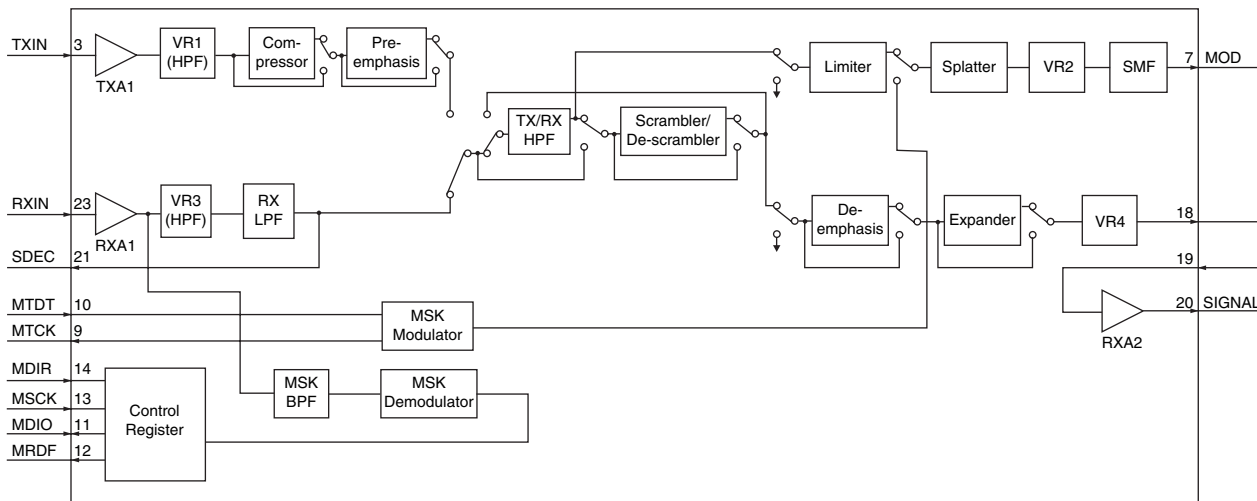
TXIN 3
TXA1
VR1 (HPF)
Compressor
Preemphasis
Limiter
Splatter
VR2
SMF
7 MOD
TX/RX HPF
Scrambler/ De-scrambler
RXIN 23
RXA1
VR3 (HPF)
RX LPF
SDEC 21
Deemphasis
Expander
VR4
18
19
MTDT 10
MTCK 9
MSK Modulator
20 SIGNAL
RXA2
MDIR 14
MSCK 13
MDIO 11
MRDF 12
Control Register
MSK BPF
MSK Demodulator